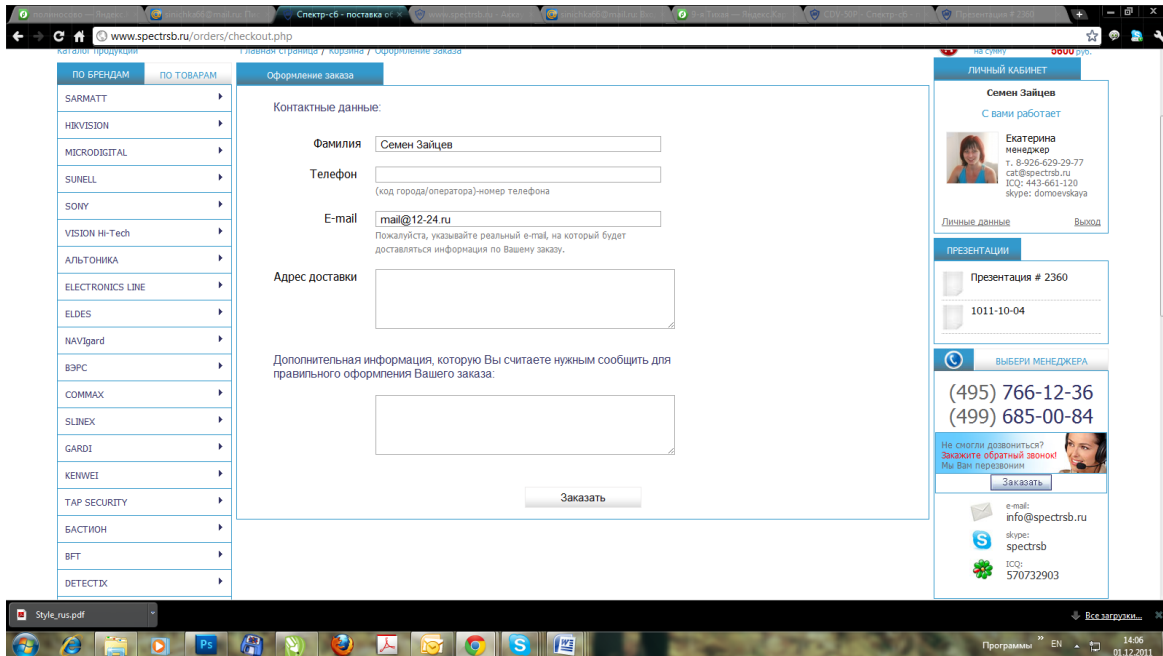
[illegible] | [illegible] | Спектр-сб - поставка о | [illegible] | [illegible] | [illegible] | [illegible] | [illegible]

www.spectrsb.ru/orders/checkout.php

Каталог продукции

Главная страница / Корзина / Оформление заказа

на сумму 8600 руб.

ПО БРЕНДАМ
ПО ТОВАРАМ

SARMATT
HIKVISION
MICRODIGITAL
SUNELL
SONY
VISION Hi-Tech
АЛЬТОНИКА
ELECTRONICS LINE
ELDES
NAVIgard
ВЭРС
COMMAX
SLINEX
GARDI
KENWEI
TAP SECURITY
БАСТИОН
BFT
DETECTIX

Оформление заказа

Контактные данные:

Фамилия
Семен Зайцев

Телефон
(код города/оператора)-номер телефона

E-mail
mail@12-24.ru
Пожалуйста, указывайте реальный e-mail, на который будет доставляться информация по Вашему заказу.

Адрес доставки

Дополнительная информация, которую Вы считаете нужным сообщить для правильного оформления Вашего заказа:

Заказать

ЛИЧНЫЙ КАБИНЕТ

Семен Зайцев

С вами работает

Екатерина
менеджер
т. 8-926-629-29-77
cat@spectrsb.ru
ICQ: 443-661-120
skype: domoevskaya

Личные данные
Выход

ПРЕЗЕНТАЦИИ

Презентация # 2360

1011-10-04

ВЫБЕРИ МЕНЕДЖЕРА

(495) 766-12-36
(499) 685-00-84

Не смогли дозвониться?
Закажите обратный звонок!
Мы Вам перезвоним
Заказать

e-mail:
info@spectrsb.ru
skype:
spectrsb
ICQ:
570732903

Style_rus.pdf

Все загрузки...

Программы EN 14:06 01.12.2011